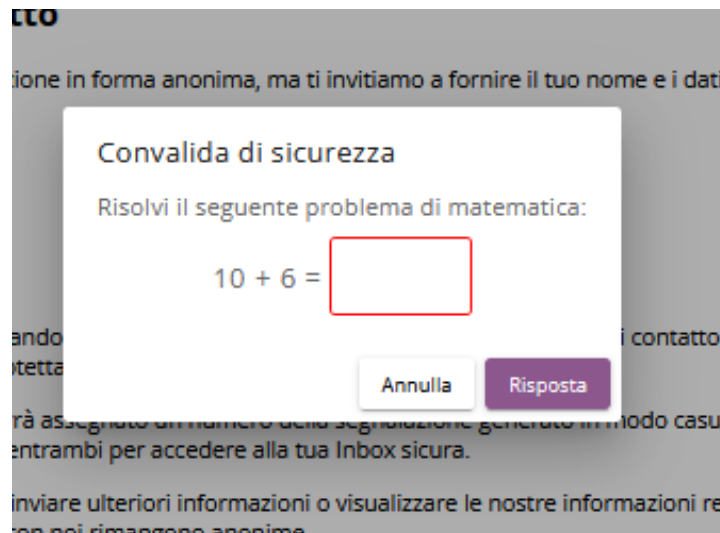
tto

zione in forma anonima, ma ti invitiamo a fornire il tuo nome e i dati

Convalida di sicurezza

Risolvi il seguente problema di matematica:

$10 + 6 =$

Annulla

Risposta

ando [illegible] i contatto
otetta

rà assegnato un numero della segnalazione generato in modo casu
entrambi per accedere alla tua Inbox sicura.

inviare ulteriori informazioni o visualizzare le nostre informazioni re
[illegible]